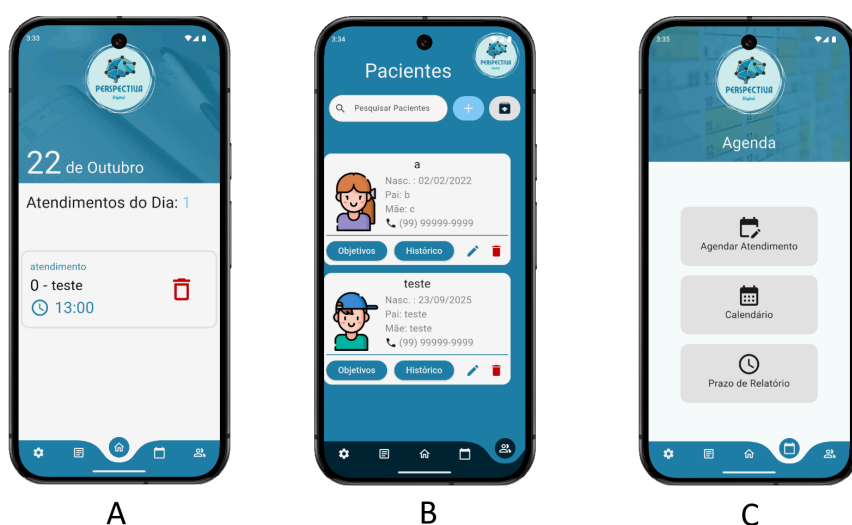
3:33

PERSPECTIVA
Digital

22 de Outubro

Atendimentos do Dia: 1

atendimento
0 - teste
13:00

A

3:34

Pacientes

PERSPECTIVA

Pesquisar Pacientes

a
Nasc.: 02/02/2022
Pai: b
Mãe: c
(99) 99999-9999

Objetivos
Histórico

teste
Nasc.: 23/09/2025
Pai: teste
Mãe: teste
(99) 99999-9999

Objetivos
Histórico

B

3:35

PERSPECTIVA
Digital

Agenda

Agendar Atendimento

Calendário

Prazo de Relatório

C